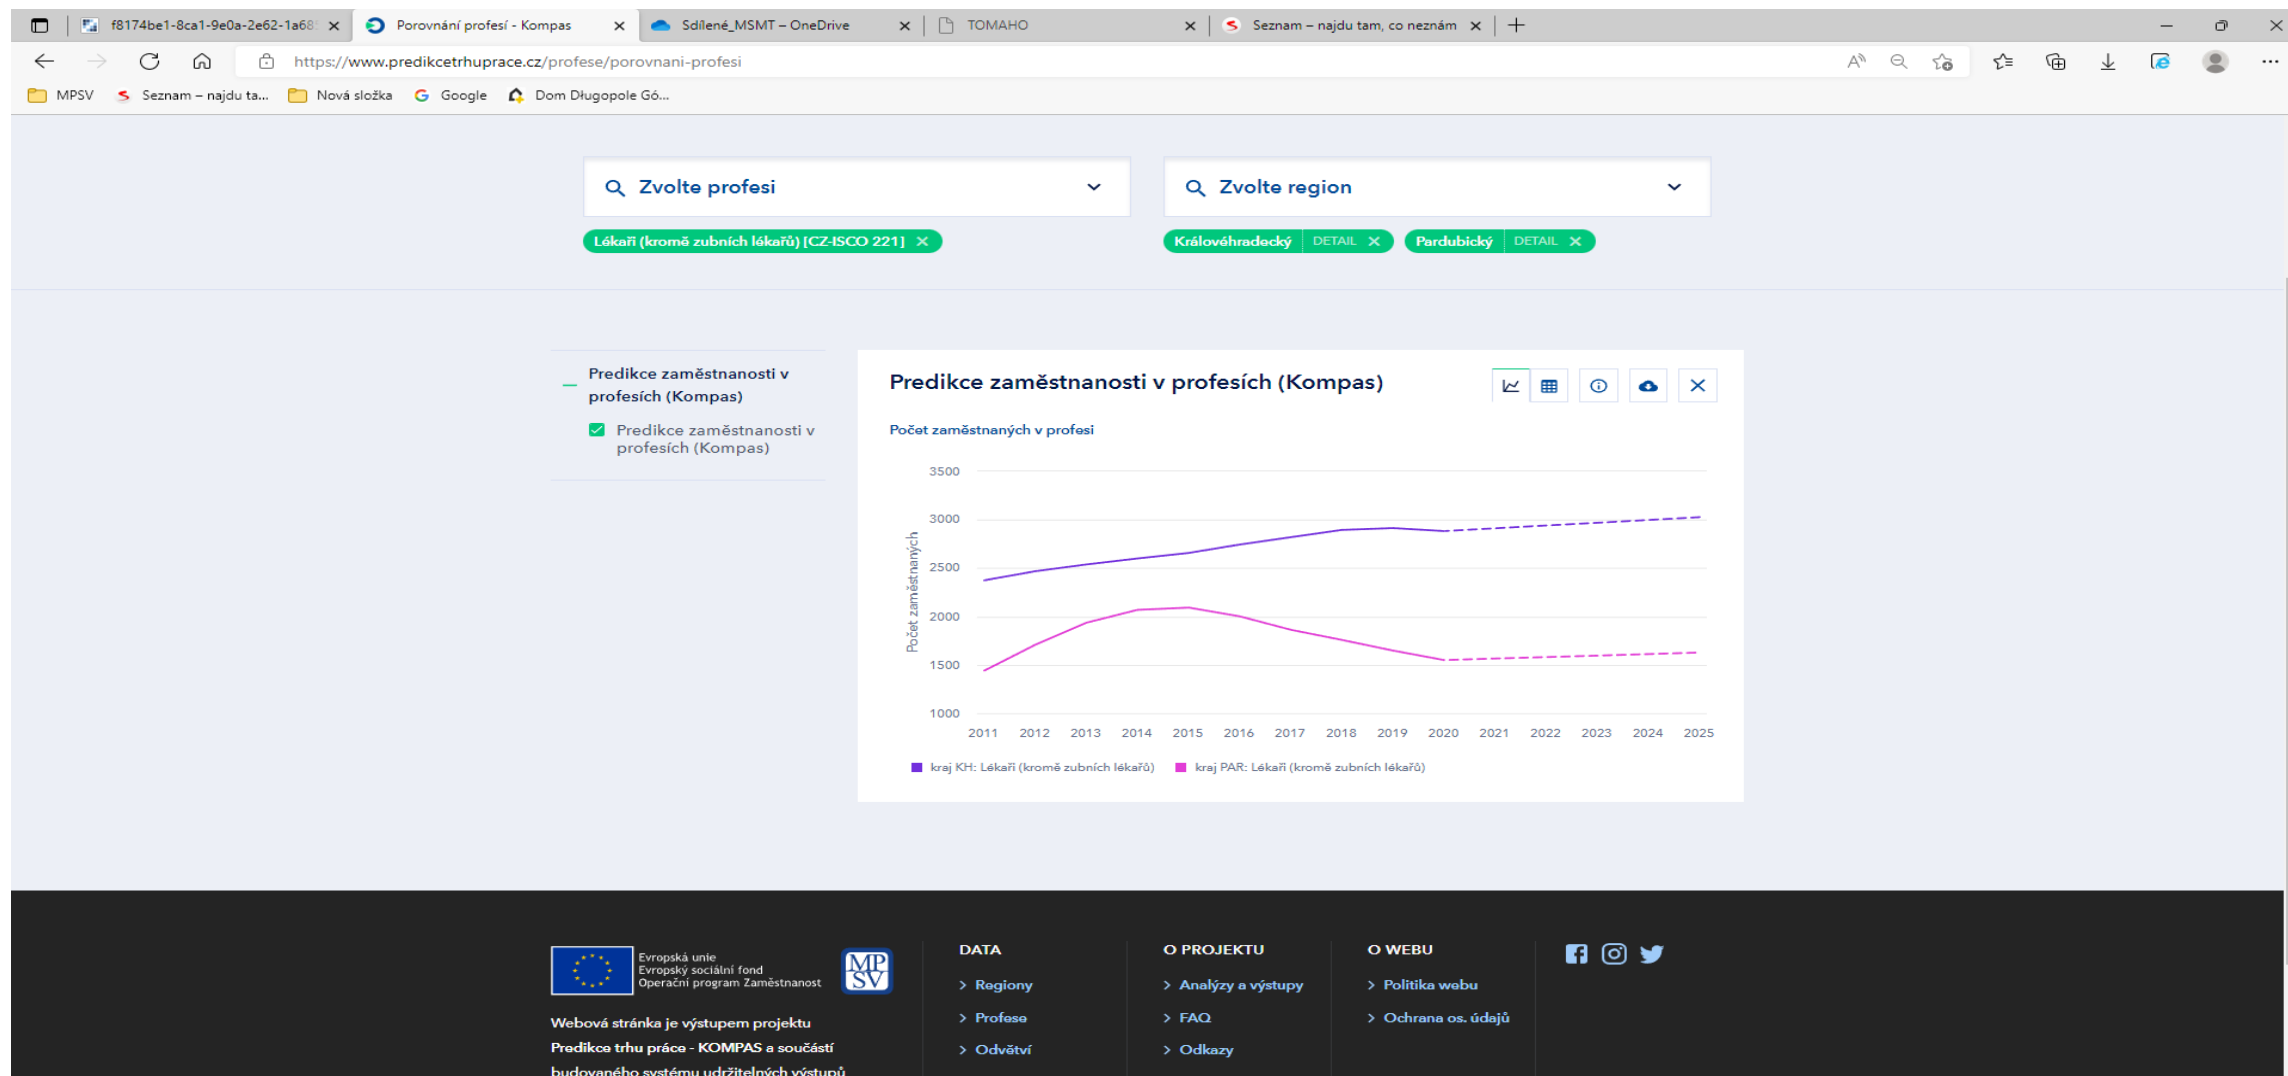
f8174be1-8ca1-9e0a-2e62-1a68
Porovnání profesí - Kompas
Sdílené_MSMT – OneDrive
TOMAHO
Seznam – najdu tam, co neznám

https://www.predikcetrhuprace.cz/profese/porovnani-profesi

MPSV
Seznam – najdu ta...
Nová složka
Google
Dom Długopole Gó...

Zvolte profesi
Zvolte region

Lékaři (kromě zubních lékařů) [CZ-ISCO 221]
Královéhradecký DETAIL
Pardubický DETAIL

Predikce zaměstnanosti v profesích (Kompas)
Predikce zaměstnanosti v profesích (Kompas)

Predikce zaměstnanosti v profesích (Kompas)

Počet zaměstnaných v profesi

Počet zaměstnaných

3500
3000
2500
2000
1500
1000

2011 2012 2013 2014 2015 2016 2017 2018 2019 2020 2021 2022 2023 2024 2025

kraj KH: Lékaři (kromě zubních lékařů)
kraj PAR: Lékaři (kromě zubních lékařů)

Evropská unie
Evropský sociální fond
Operační program Zaměstnanost

MPSV

Webová stránka je výstupem projektu Predikce trhu práce - KOMPAS a součástí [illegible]

DATA
Regiony
Profese
Odvětví

O PROJEKTU
Analýzy a výstupy
FAQ
Odkazy

O WEBU
Politika webu
Ochrana os. údajů